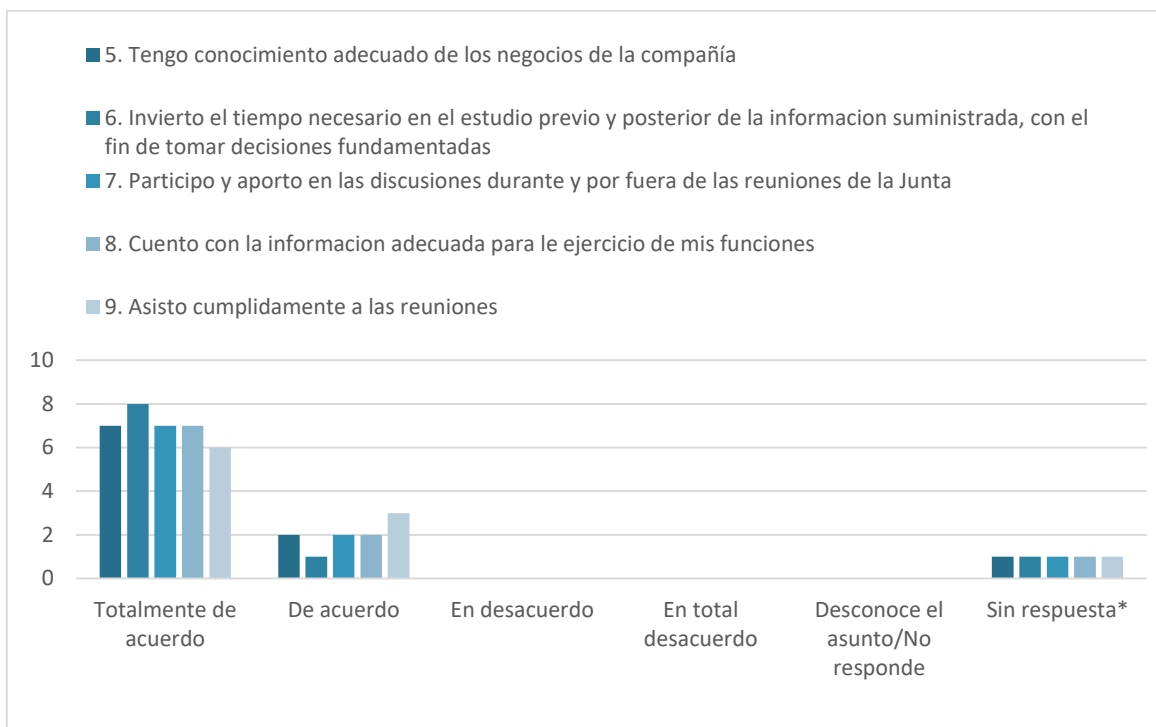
5. Tengo conocimiento adecuado de los negocios de la compañía

6. Invierto el tiempo necesario en el estudio previo y posterior de la informacion suministrada, con el fin de tomar decisiones fundamentadas

7. Participo y aporto en las discusiones durante y por fuera de las reuniones de la Junta

8. Cuento con la informacion adecuada para le ejercicio de mis funciones

9. Asisto cumplidamente a las reuniones

10
8
6
4
2
0

Totalmente de acuerdo
De acuerdo
En desacuerdo
En total desacuerdo
Desconoce el asunto/No responde
Sin respuesta*